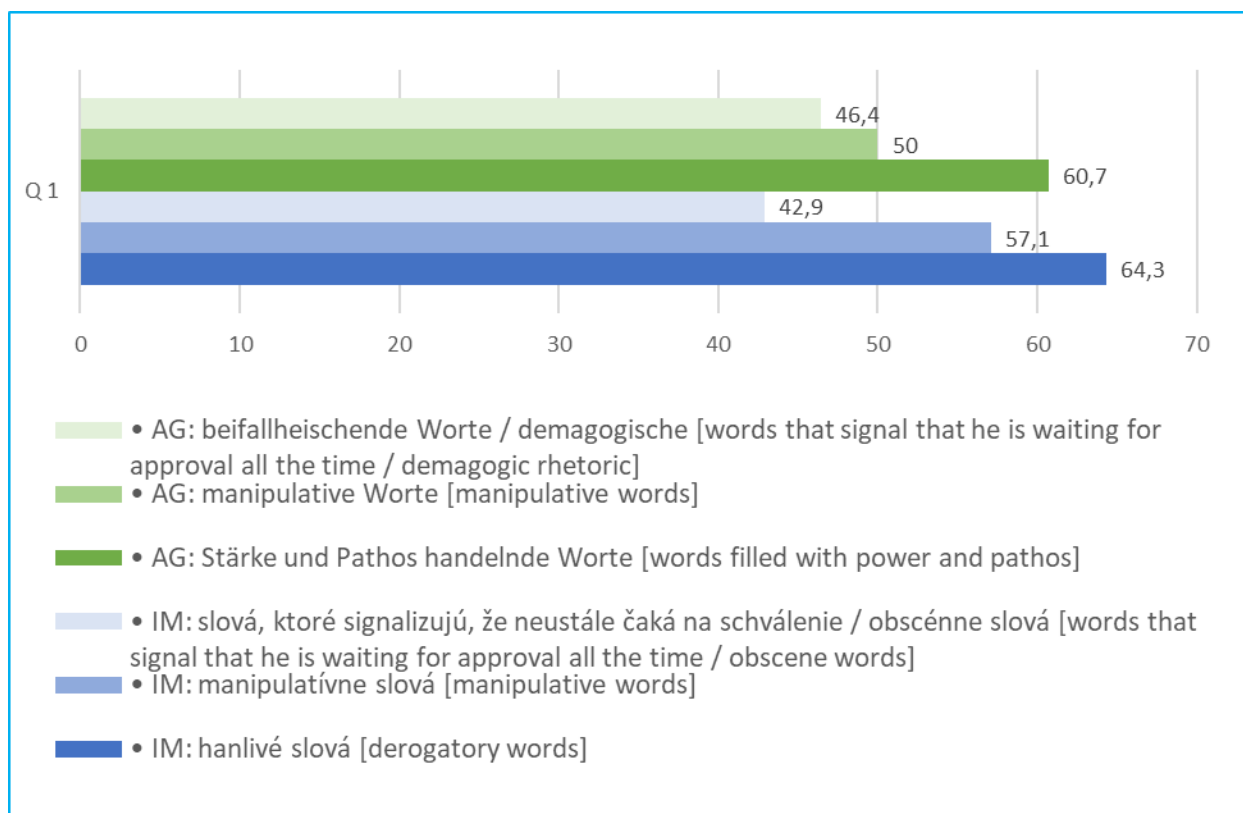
Q 1

46,4
50
60,7
42,9
57,1
64,3

0 10 20 30 40 50 60 70

• AG: beifallheischende Worte / demagogische [words that signal that he is waiting for approval all the time / demagogic rhetoric]

• AG: manipulative Worte [manipulative words]

• AG: Stärke und Pathos handelnde Worte [words filled with power and pathos]

• IM: slová, ktoré signalizujú, že neustále čaká na schválenie / obscénne slová [words that signal that he is waiting for approval all the time / obscene words]

• IM: manipulatívne slová [manipulative words]

• IM: hanlivé slová [derogatory words]